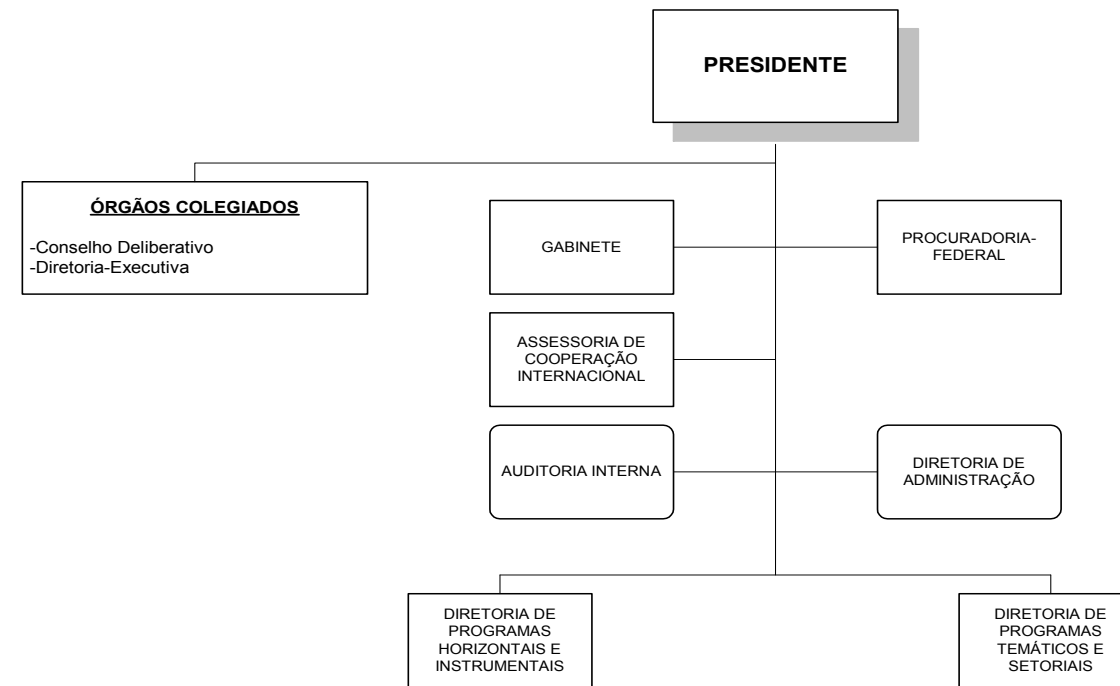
PRESIDENTE

ÓRGÃOS COLEGIADOS

-Conselho Deliberativo
-Diretoria-Executiva

GABINETE

PROCURADORIA-FEDERAL

ASSESSORIA DE COOPERAÇÃO INTERNACIONAL

AUDITORIA INTERNA

DIRETORIA DE ADMINISTRAÇÃO

DIRETORIA DE PROGRAMAS HORIZONTAIS E INSTRUMENTAIS

DIRETORIA DE PROGRAMAS TEMÁTICOS E SETORIAIS